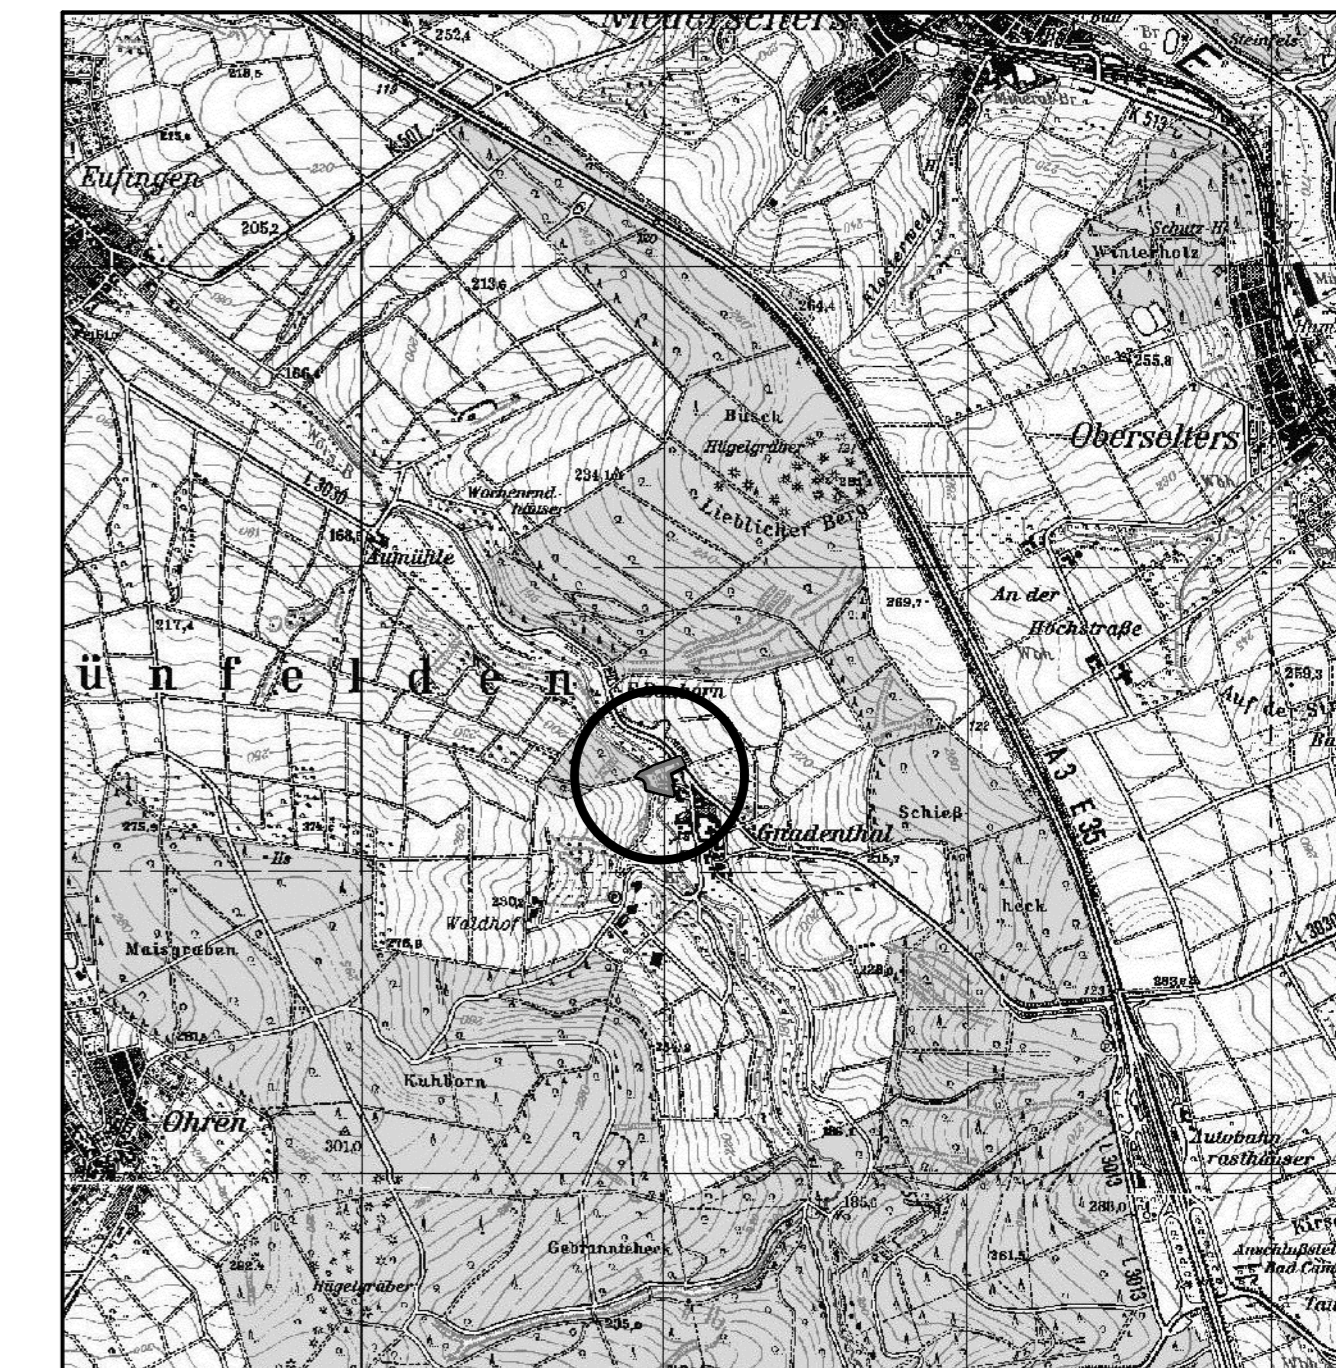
Niederselters
252,4
218,5
Eufingen
205,2
213,6
K 507
264,4
Klosterweg
Steinfels
K 513
Schutz-H.
Winterholz
255,8
166,6
L 3030
Busch
Hügelgräber
234,1
Wochenend-häuser
Lieblicher Berg
Oberselters
168,5
Aumühle
269,7
An der Höchstraße
217,4
ü n f e l d e n
259,3
Auf der
Schieß
Gradenthal
A 3 E 35
275,9
230,2
Waldhof
heck
Maisgraben
276,9
283,8
Kuhborn
Ohren
301,0
Autobahn-rasthäuser
165,0
288,0
Gebrannteheck
261,5
L 3013
Hügelgräber
235,0
Anschlußstelle Bad Camberg
Kirs
Tau